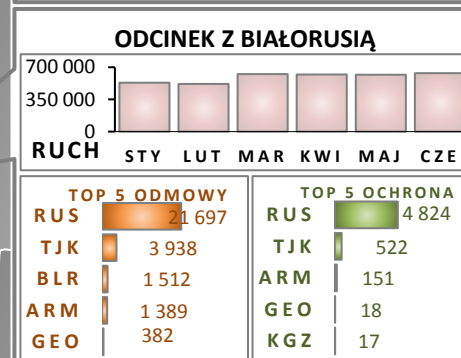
ODCINEK Z BIAŁORUSIĄ

700 000
350 000
0
RUCH

STY LUT MAR KWI MAJ CZE

TOP 5 ODMOWY

| | |
|---|---|
| RUS | 21 697 |
| TJK | 3 938 |
| BLR | 1 512 |
| ARM | 1 389 |
| GEO | 382 |

TOP 5 OCHRONA

| | |
|---|---|
| RUS | 4 824 |
| TJK | 522 |
| ARM | 151 |
| GEO | 18 |
| KGZ | 17 |